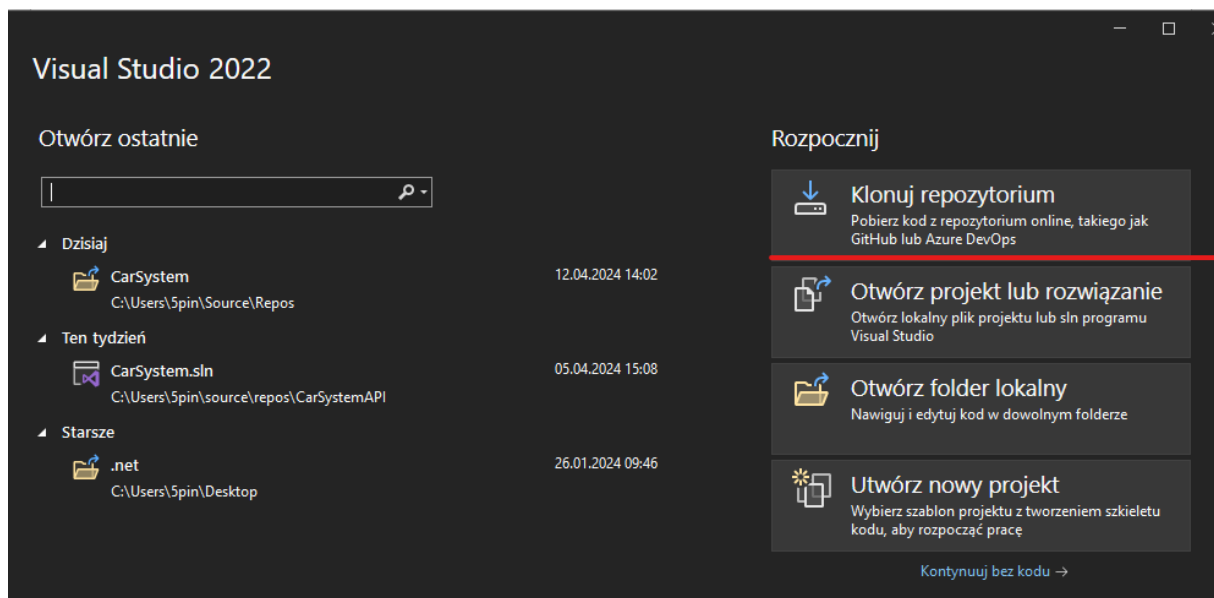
Visual Studio 2022

Otwórz ostatnie

Dzisiaj

CarSystem
C:\Users\5pin\Source\Repos
12.04.2024 14:02

Ten tydzień

CarSystem.sln
C:\Users\5pin\source\repos\CarSystemAPI
05.04.2024 15:08

Starsze

.net
C:\Users\5pin\Desktop
26.01.2024 09:46

Rozpocznij

Klonuj repozytorium
Pobierz kod z repozytorium online, takiego jak GitHub lub Azure DevOps

Otwórz projekt lub rozwiązanie
Otwórz lokalny plik projektu lub sln programu Visual Studio

Otwórz folder lokalny
Nawiguj i edytuj kod w dowolnym folderze

Utwórz nowy projekt
Wybierz szablon projektu z tworzeniem szkieletu kodu, aby rozpocząć pracę

Kontynuuj bez kodu →